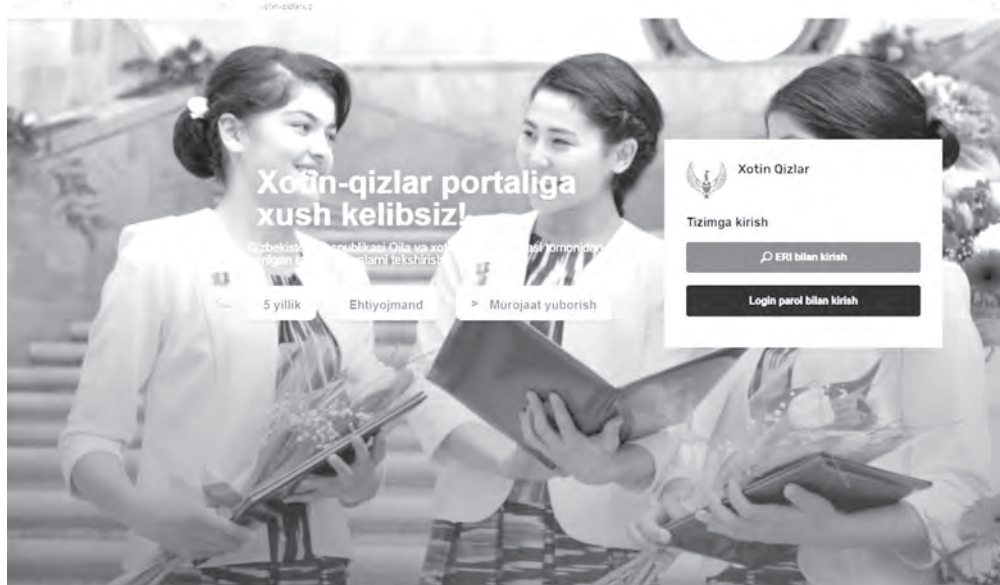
xotin-qizlar.uz

Xotin-qizlar portaliga xush kelibsiz!

O'zbekiston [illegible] Respublikasi Oila va xot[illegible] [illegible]asi tomonidan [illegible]ngan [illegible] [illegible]larni tekshirish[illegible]

5 yillik

Ehtiyojmand

> Murojaat yuborish

Xotin Qizlar

Tizimga kirish

ERI bilan kirish

Login parol bilan kirish